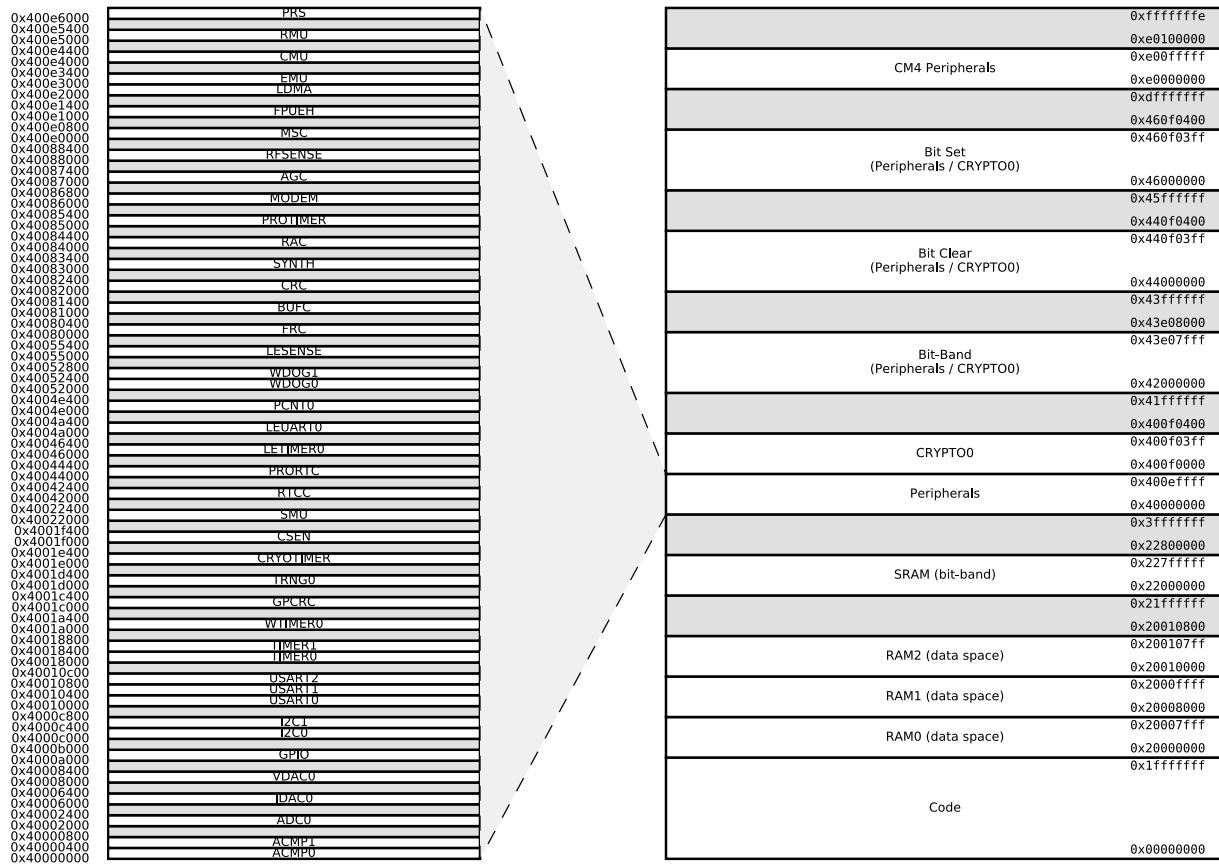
0x400e6000
0x400e5400
0x400e5000
0x400e4400
0x400e4000
0x400e3400
0x400e3000
0x400e2000
0x400e1400
0x400e1000
0x400e0800
0x400e0000
0x40088400
0x40088000
0x40087400
0x40087000
0x40086800
0x40086000
0x40085400
0x40085000
0x40084400
0x40084000
0x40083400
0x40083000
0x40082400
0x40082000
0x40081400
0x40081000
0x40080400
0x40080000
0x40055400
0x40055000
0x40052800
0x40052400
0x40052000
0x4004e400
0x4004e000
0x4004a400
0x4004a000
0x40046400
0x40046000
0x40044400
0x40044000
0x40042400
0x40042000
0x40022400
0x40022000
0x4001f400
0x4001f000
0x4001e400
0x4001e000
0x4001d400
0x4001d000
0x4001c400
0x4001c000
0x4001a400
0x4001a000
0x40018800
0x40018400
0x40018000
0x40010c00
0x40010800
0x40010400
0x40010000
0x4000c800
0x4000c400
0x4000c000
0x4000b000
0x4000a000
0x40008400
0x40008000
0x40006400
0x40006000
0x40002400
0x40002000
0x40000800
0x40000400
0x40000000

PRS
RMU
CMU
EMU
LDMA
FPUEH
MSC
RFSENSE
AGC
MODEM
PROTIMER
RAC
SYNTH
CRC
BUFC
FRC
LESENSE
WDOG1
WDOG0
PCNT0
LEUART0
LETIMER0
PRORTC
RTCC
SMU
CSEN
CRYOTIMER
TRNG0
GPCRC
WTIMER0
TIMER1
TIMER0
USART2
USART1
USART0
I2C1
I2C0
GPIO
VDAC0
IDAC0
ADC0
ACMP1
ACMP0

0xfffffffe
0xe0100000
CM4 Peripherals
0xe00fffff
0xe0000000
0xdfffffff
0x460f0400
Bit Set
(Peripherals / CRYPTO0)
0x460f03ff
0x46000000
0x45ffffff
0x440f0400
Bit Clear
(Peripherals / CRYPTO0)
0x440f03ff
0x44000000
0x43ffffff
0x43e08000
Bit-Band
(Peripherals / CRYPTO0)
0x43e07fff
0x42000000
0x41ffffff
0x400f0400
CRYPTO0
0x400f03ff
0x400f0000
Peripherals
0x400effff
0x40000000
0x3fffffff
0x22800000
SRAM (bit-band)
0x227fffff
0x22000000
0x21ffffff
0x20010800
RAM2 (data space)
0x200107ff
0x20010000
RAM1 (data space)
0x2000ffff
0x20008000
RAM0 (data space)
0x20007fff
0x20000000
Code
0x1fffffff
0x00000000